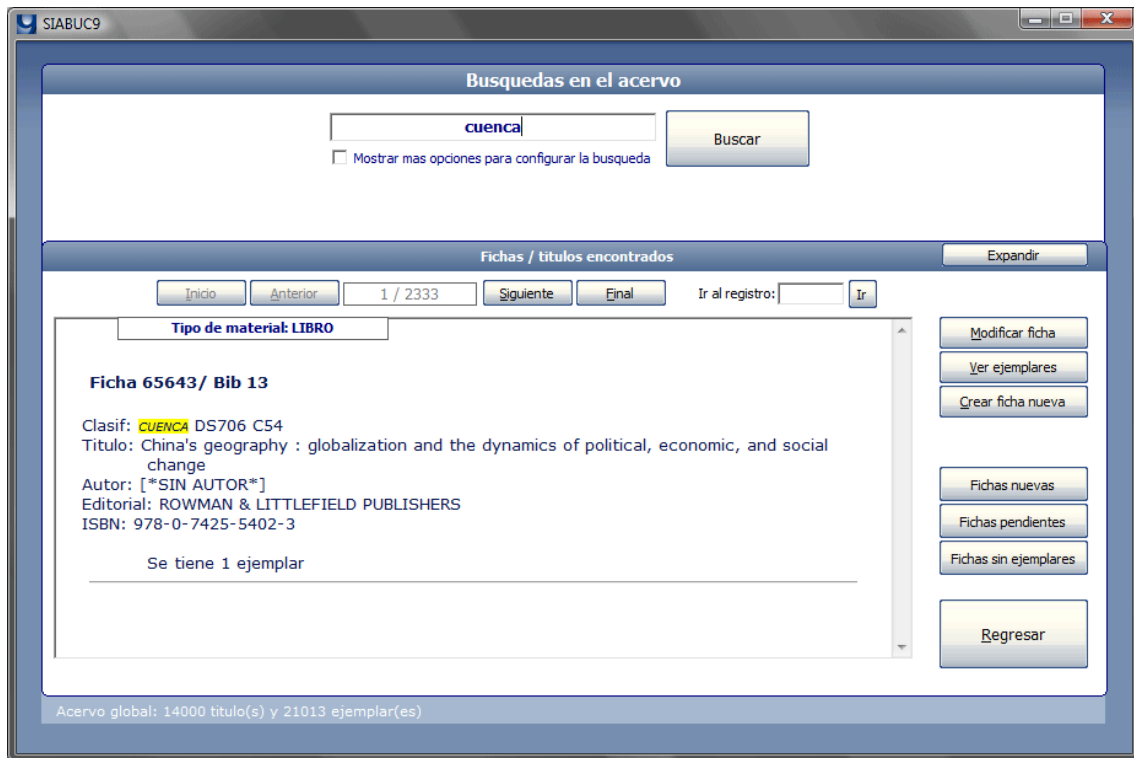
SIABUC9

Busquedas en el acervo

cuenca

Buscar

Mostrar mas opciones para configurar la busqueda

Fichas / titulos encontrados

Expandir

Inicio Anterior 1 / 2333 Siguiente Final Ir al registro: Ir

Tipo de material: LIBRO

Ficha 65643/ Bib 13

Clasif: CUENCA DS706 C54
Titulo: China's geography : globalization and the dynamics of political, economic, and social change
Autor: [*SIN AUTOR*]
Editorial: ROWMAN & LITTLEFIELD PUBLISHERS
ISBN: 978-0-7425-5402-3

Se tiene 1 ejemplar

Modificar ficha
Ver ejemplares
Crear ficha nueva

Fichas nuevas
Fichas pendientes
Fichas sin ejemplares

Regresar

Acervo global: 14000 titulo(s) y 21013 ejemplar(es)